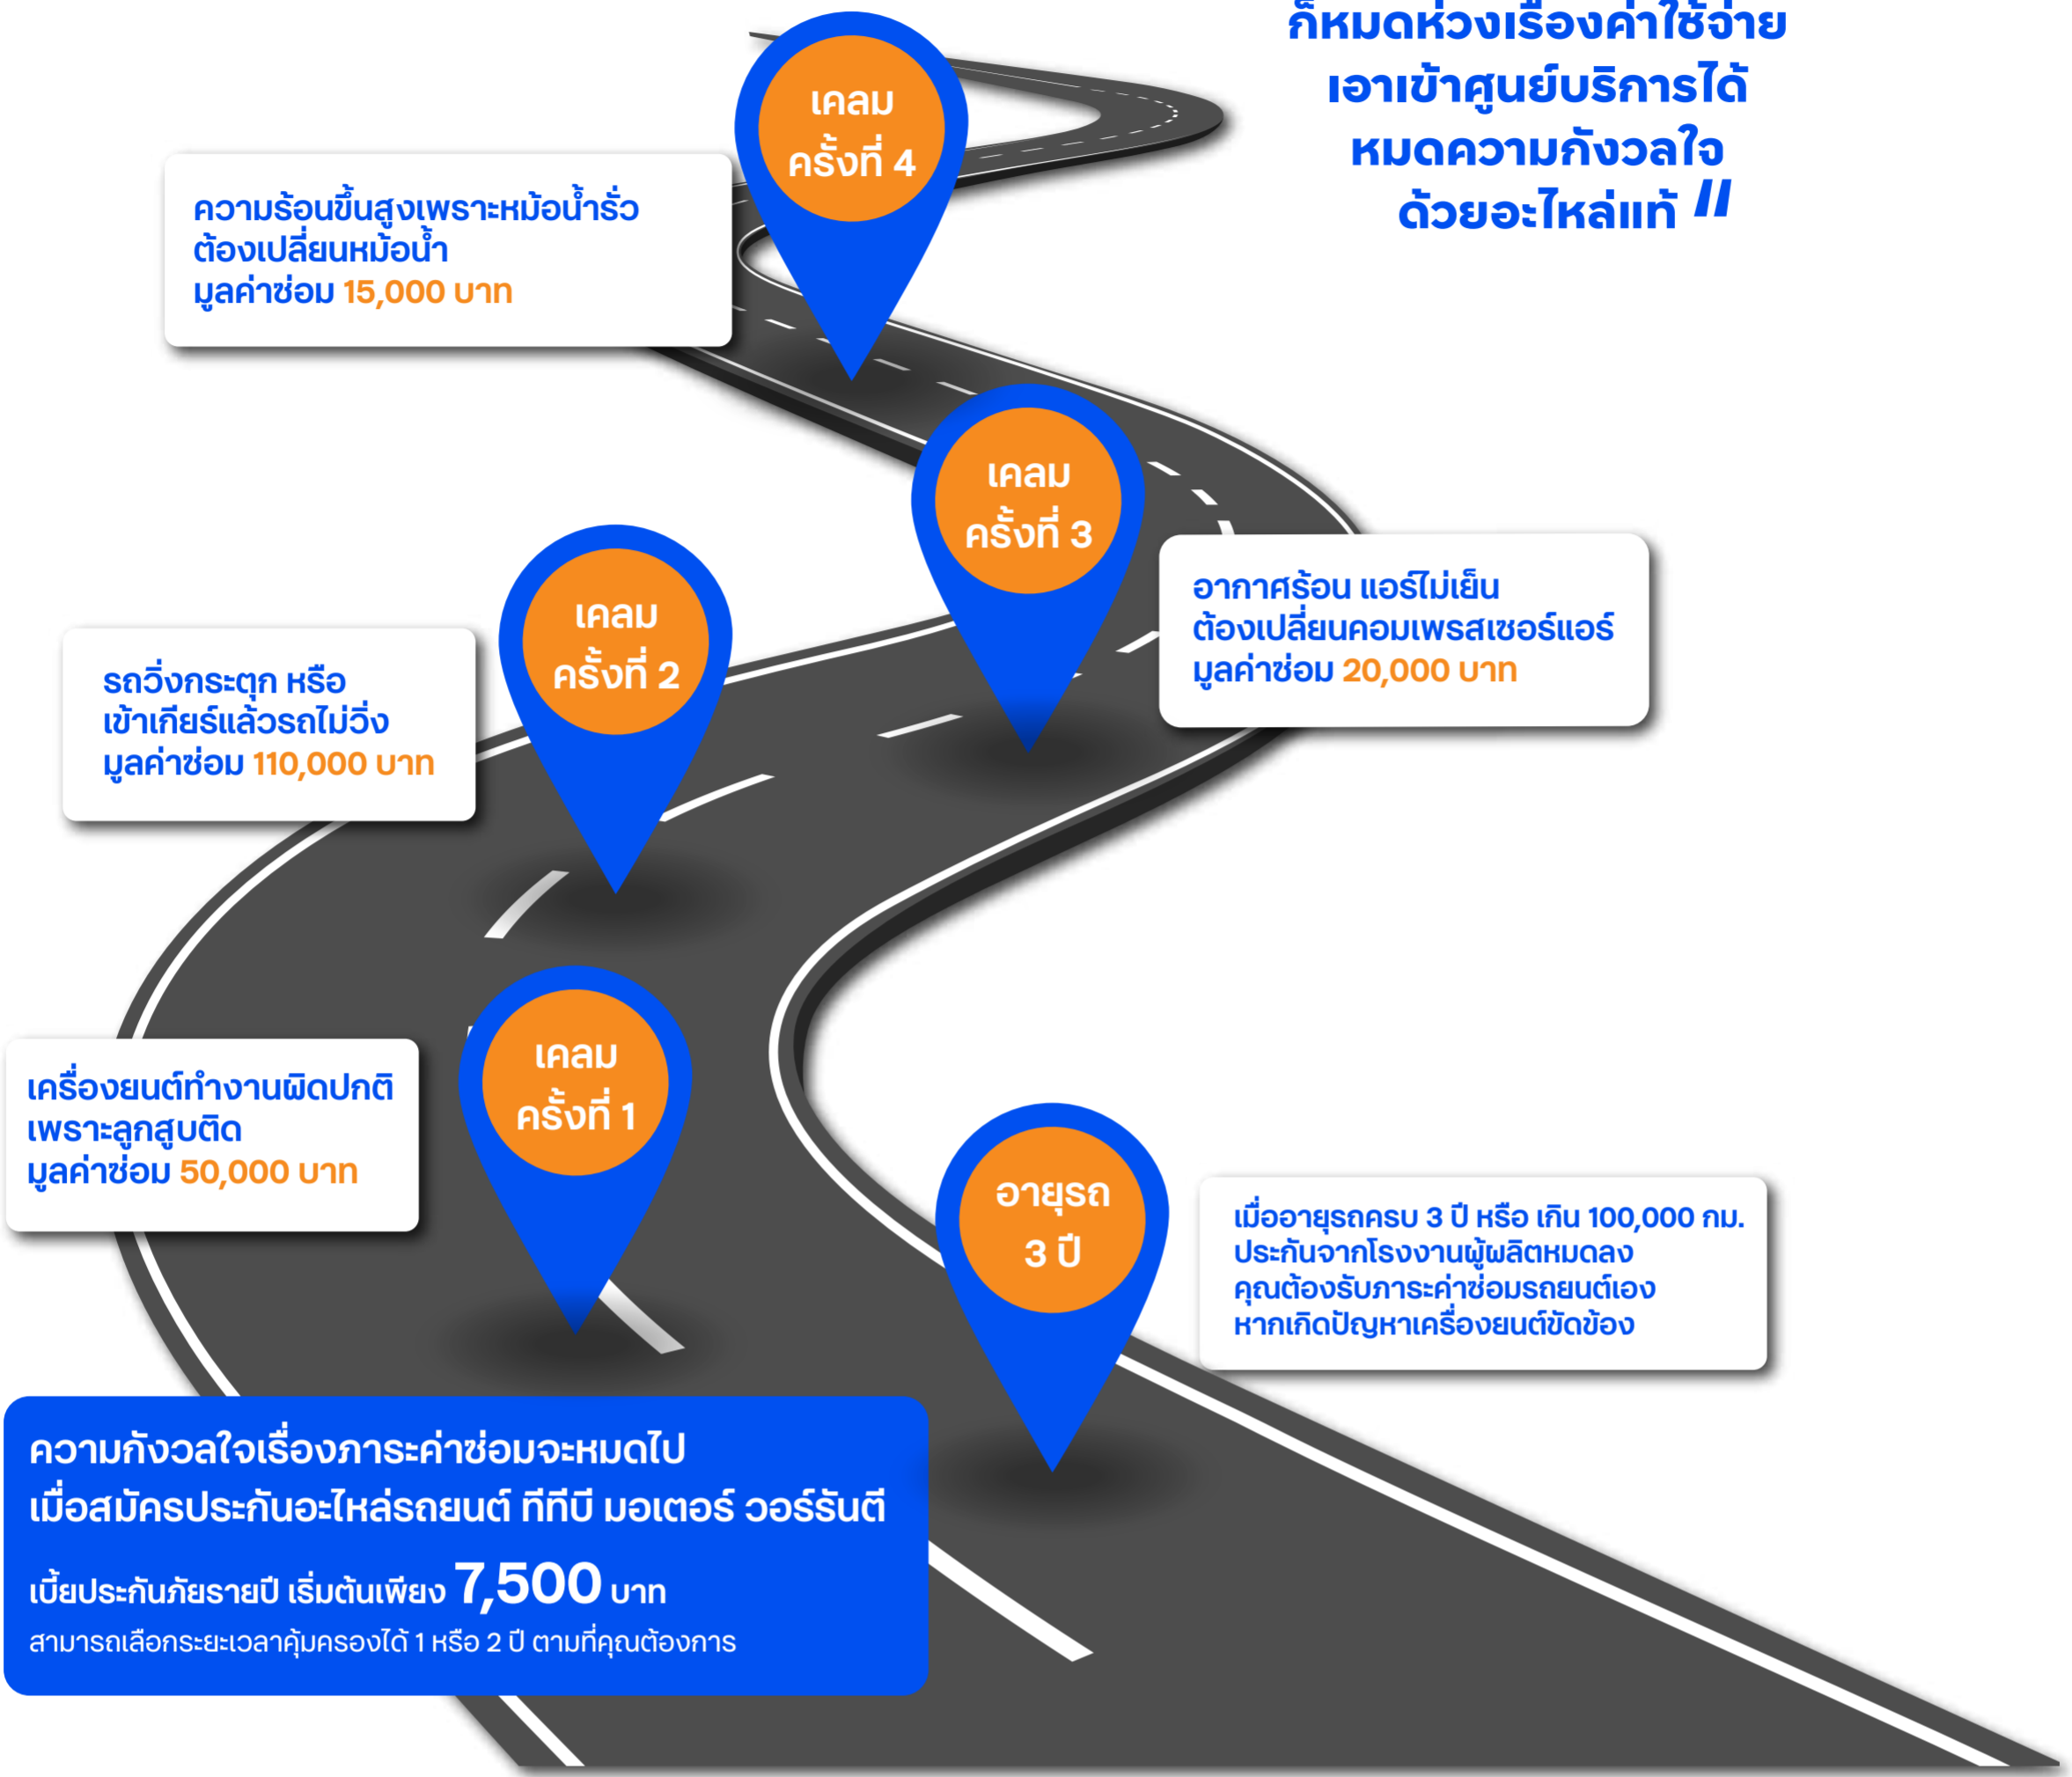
ก็หมดห่วงเรื่องค่าใช้จ่าย
เอาเข้าศูนย์บริการได้
หมดความกังวลใจ
ด้วยอะไหล่แท้ "

เคลม ครั้งที่ 4

ความร้อนขึ้นสูงเพราะหม้อน้ำรั่ว
ต้องเปลี่ยนหม้อน้ำ
มูลค่าซ่อม 15,000 บาท

เคลม ครั้งที่ 3

อากาศร้อน แอร์ไม่เย็น
ต้องเปลี่ยนคอมเพรสเซอร์แอร์
มูลค่าซ่อม 20,000 บาท

เคลม ครั้งที่ 2

รถวิ่งกระตุก หรือ
เข้าเกียร์แล้วรถไม่วิ่ง
มูลค่าซ่อม 110,000 บาท

เคลม ครั้งที่ 1

เครื่องยนต์ทำงานผิดปกติ
เพราะลูกสูบติด
มูลค่าซ่อม 50,000 บาท

อายุรถ 3 ปี

เมื่ออายุรถครบ 3 ปี หรือ เกิน 100,000 กม.
ประกันจากโรงงานผู้ผลิตหมดลง
คุณต้องรับภาระค่าซ่อมรถยนต์เอง
หากเกิดปัญหาเครื่องยนต์ขัดข้อง

ความกังวลใจเรื่องภาระค่าซ่อมจะหมดไป
เมื่อสมัครประกันอะไหล่รถยนต์ ทีทีบี มอเตอร์ วอร์รันตี
เบี้ยประกันภัยรายปี เริ่มต้นเพียง 7,500 บาท
สามารถเลือกระยะเวลาคุ้มครองได้ 1 หรือ 2 ปี ตามที่คุณต้องการ